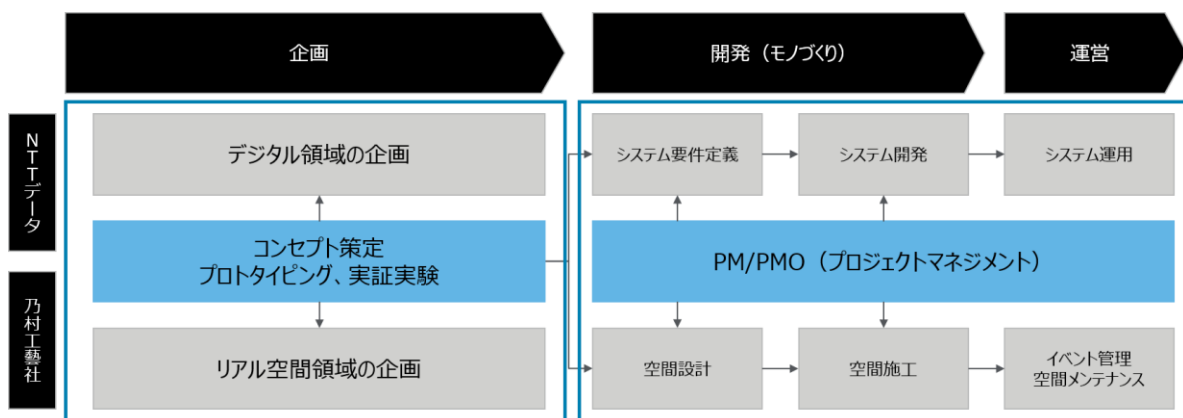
企画

開発（モノづくり）

運営

NTTデータ

乃村工藝社

デジタル領域の企画

コンセプト策定
プロトタイピング、実証実験

リアル空間領域の企画

システム要件定義

システム開発

システム運用

PM/PMO（プロジェクトマネジメント）

空間設計

空間施工

イベント管理
空間メンテナンス